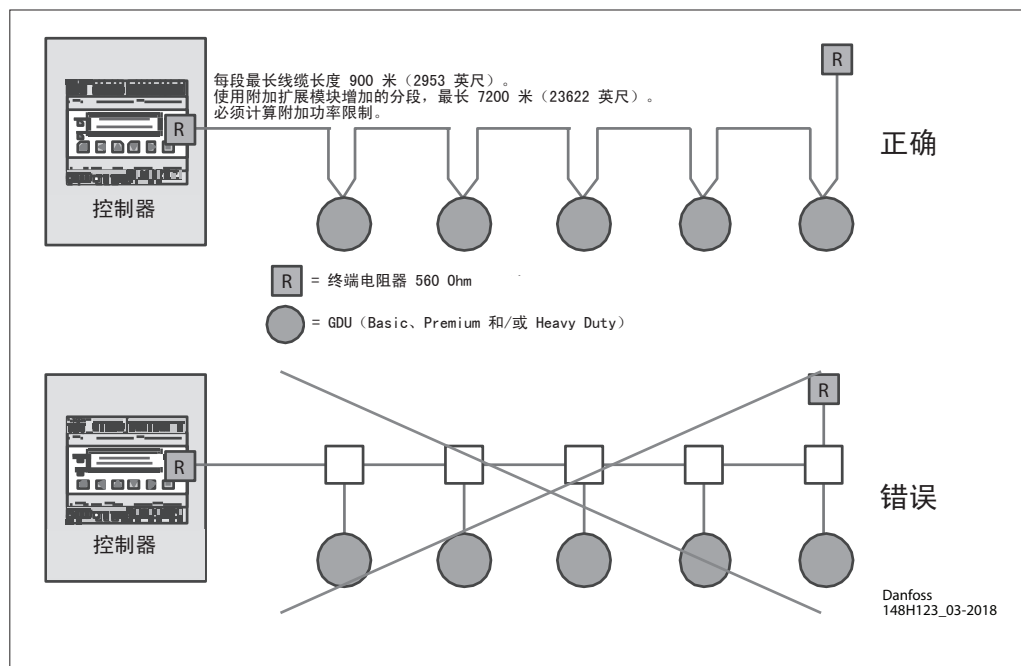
每段最长线缆长度 900 米（2953 英尺）。
使用附加扩展模块增加的分段，最长 7200 米（23622 英尺）。
必须计算附加功率限制。

R

R

控制器

正确

R = 终端电阻器 560 Ohm

= GDU（Basic、Premium 和/或 Heavy Duty）

R

R

控制器

错误

Danfoss
148H123_03-2018